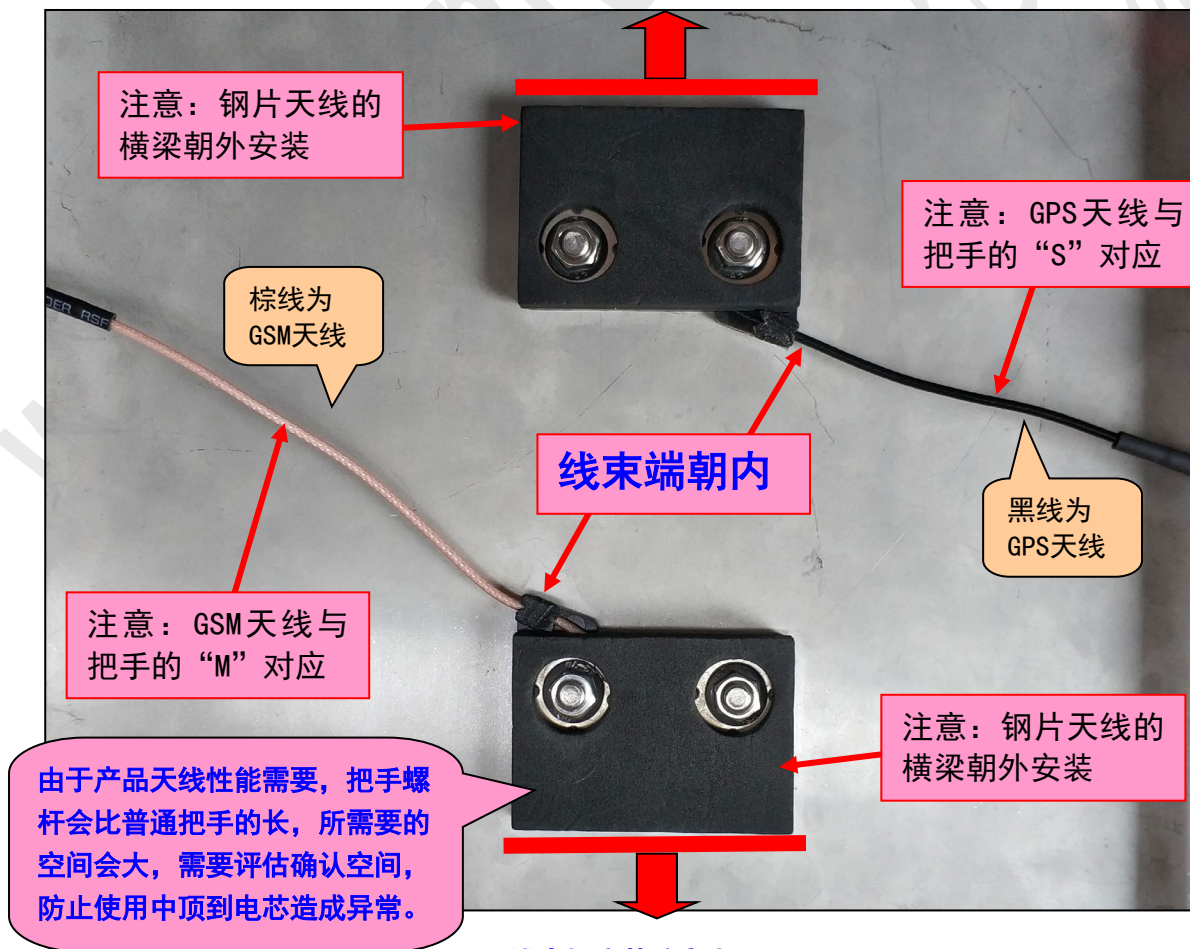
注意：钢片天线的横梁朝外安装

注意：GPS天线与把手的“S”对应

棕线为GSM天线

线束端朝内

黑线为GPS天线

注意：GSM天线与把手的“M”对应

注意：钢片天线的横梁朝外安装

由于产品天线性能需要，把手螺杆会比普通把手的长，所需要的空间会大，需要评估确认空间，防止使用中顶到电芯造成异常。